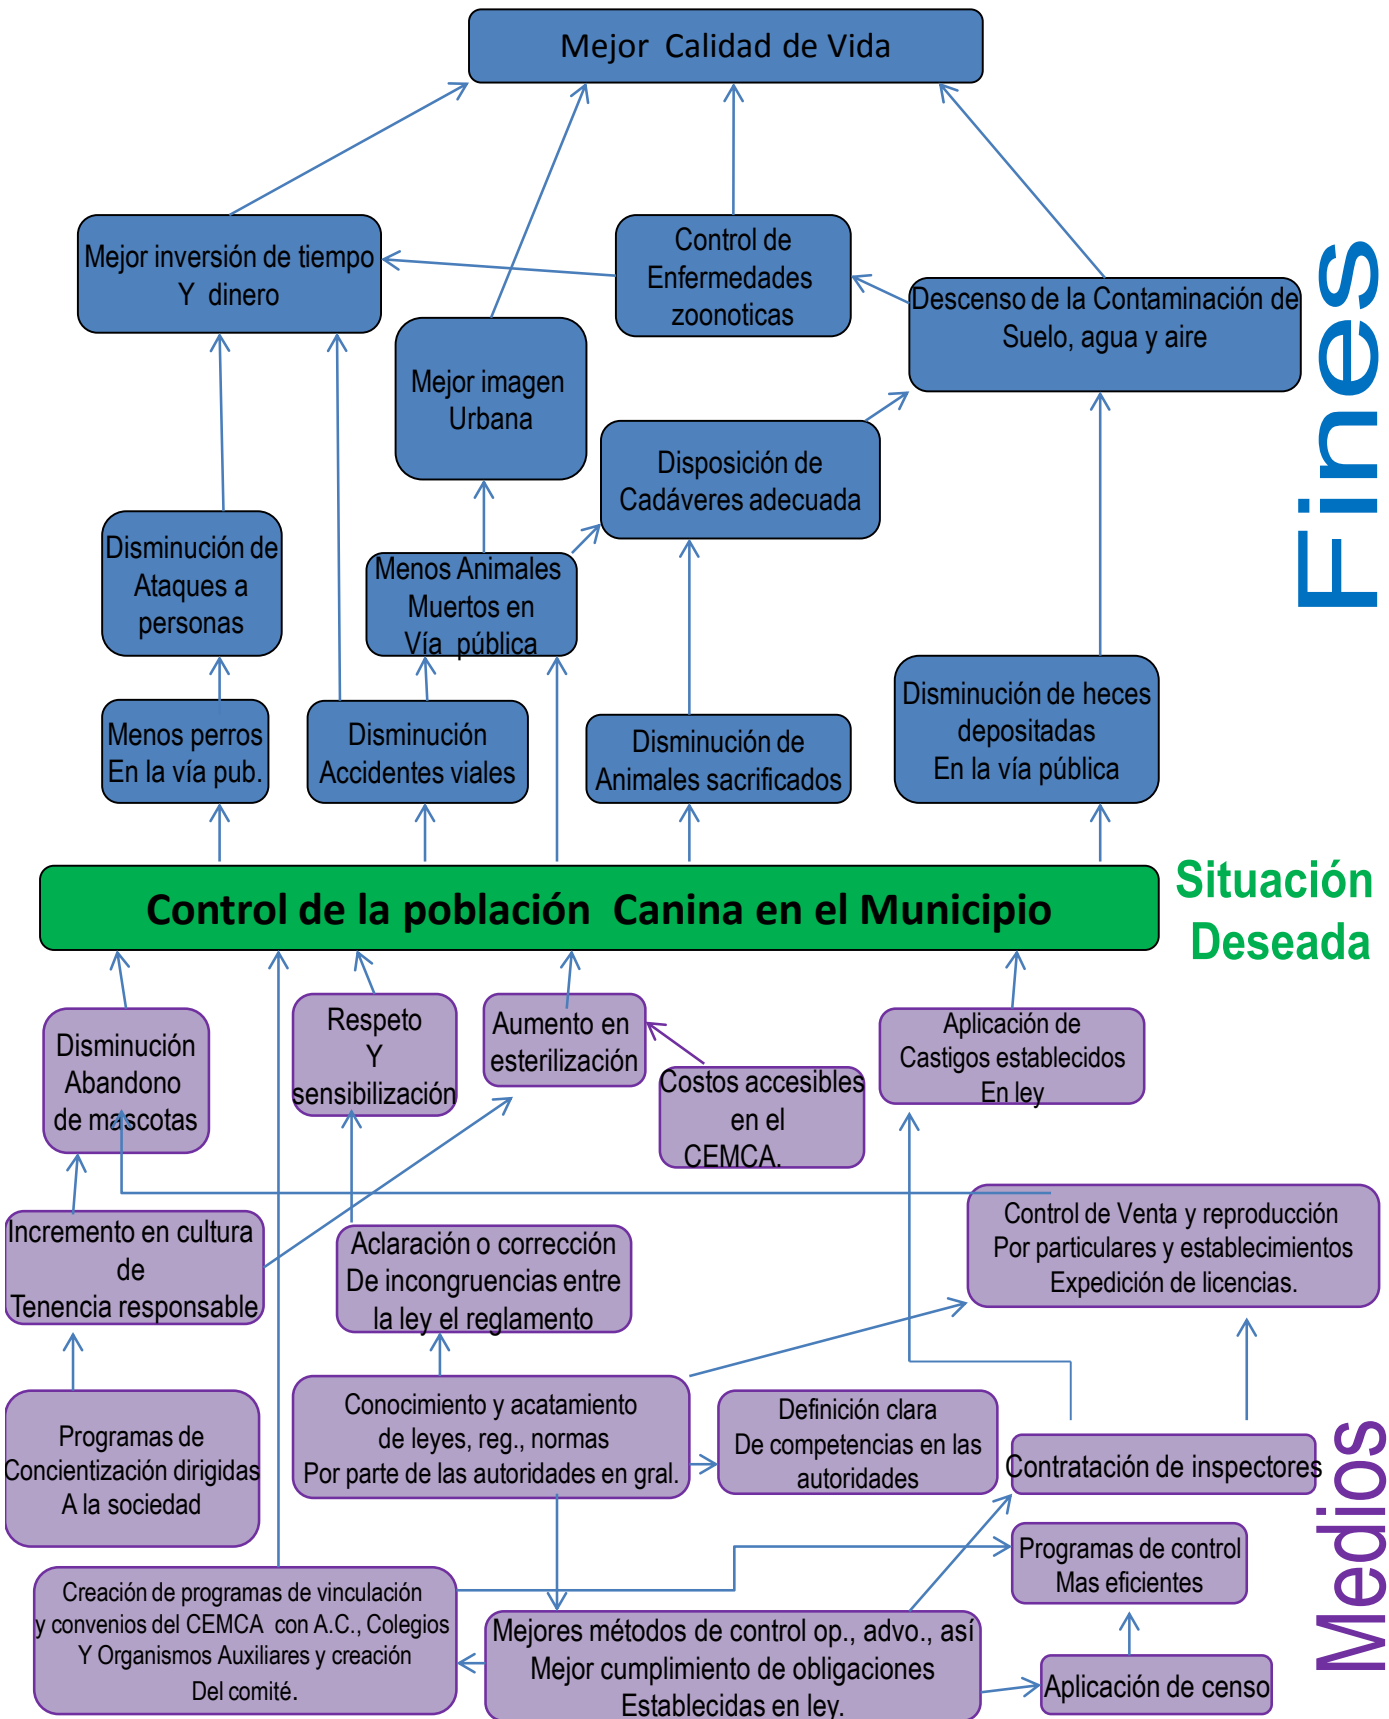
Mejor Calidad de Vida

Mejor inversión de tiempo Y dinero

Control de Enfermedades zoonoticas

Descenso de la Contaminación de Suelo, agua y aire

Mejor imagen Urbana

Disposición de Cadáveres adecuada

Disminución de Ataques a personas

Menos Animales Muertos en Vía pública

Menos perros En la vía pub.

Disminución Accidentes viales

Disminución de Animales sacrificados

Disminución de heces depositadas En la vía pública

Fines

Control de la población Canina en el Municipio

Situación Deseada

Disminución Abandono de mascotas

Respeto Y sensibilización

Aumento en esterilización

Costos accesibles en el CEMCA.

Aplicación de Castigos establecidos En ley

Incremento en cultura de Tenencia responsable

Aclaración o corrección De incongruencias entre la ley el reglamento

Control de Venta y reproducción Por particulares y establecimientos Expedición de licencias.

Programas de Concientización dirigidas A la sociedad

Conocimiento y acatamiento de leyes, reg., normas Por parte de las autoridades en gral.

Definición clara De competencias en las autoridades

Contratación de inspectores

Programas de control Mas eficientes

Creación de programas de vinculación y convenios del CEMCA con A.C., Colegios Y Organismos Auxiliares y creación Del comité.

Mejores métodos de control op., advo., así Mejor cumplimiento de obligaciones Establecidas en ley.

Aplicación de censo

Medios